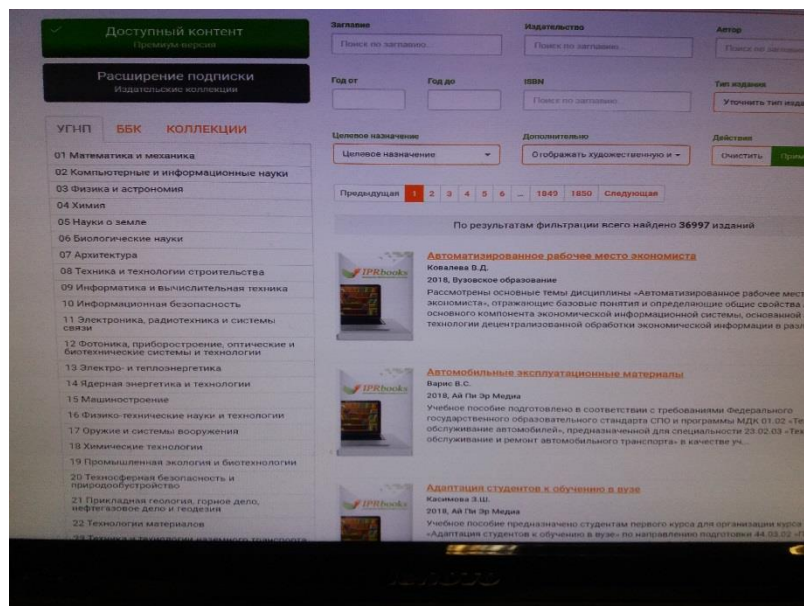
Доступный контент
Премиум версия

Расширение подписки
Издательские коллекции

УГНП ББК КОЛЛЕКЦИИ

01 Математика и механика
02 Компьютерные и информационные науки
03 Физика и астрономия
04 Химия
05 Науки о земле
06 Биологические науки
07 Архитектура
08 Техника и технологии строительства
09 Информатика и вычислительная техника
10 Информационная безопасность
11 Электроника, радиотехника и системы связи
12 Фотоника, приборостроение, оптические и биотехнические системы и технологии
13 Электро- и теплоэнергетика
14 Ядерная энергетика и технологии
15 Машиностроение
16 Физико-технические науки и технологии
17 Оружие и системы вооружения
18 Химические технологии
19 Промышленная экология и биотехнологии
20 Техносферная безопасность и природообустройство
21 Прикладная геология, горное дело, нефтегазовое дело и геодезия
22 Технологии материалов
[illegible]

Заглавие
Поиск по заглавию
Издательство
Поиск по заглавию
Автор
Поиск по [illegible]
Год от
Год до
ISBN
Поиск по заглавию
Тип издания
Уточнить тип изда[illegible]
Целевое назначение
Целевое назначение
Дополнительно
Отображать художественную и
Действия
Очистить
При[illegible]

Предыдущая 1 2 3 4 5 6 ... 1849 1850 Следующая

По результатам фильтрации всего найдено 36997 изданий

IPRbooks
Автоматизированное рабочее место экономиста
Ковалева В.Д.
2016, Вузовское образование
Рассмотрены основные темы дисциплины «Автоматизированное рабочее мест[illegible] экономиста», отражающие базовые понятия и определяющие общие свойства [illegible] основного компонента экономической информационной системы, основанной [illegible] технологии децентрализованной обработки экономической информации в разл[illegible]

IPRbooks
Автомобильные эксплуатационные материалы
Барис В.С.
2018, Ай Пи Эр Медиа
Учебное пособие подготовлено в соответствии с требованиями Федерального государственного образовательного стандарта СПО и программы МДК 01.02 «Те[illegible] обслуживание автомобилей», предназначенной для специальности 23.02.03 «Тех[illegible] обслуживание и ремонт автомобильного транспорта» в качестве уч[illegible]

IPRbooks
Адаптация студентов к обучению в вузе
Касимова З.Ш.
2018, Ай Пи Эр Медиа
Учебное пособие предназначено студентам первого курса для организации курсе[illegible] «Адаптация студентов к обучению в вузе» по направлению подготовки 44.03.02 «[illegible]

lenovo